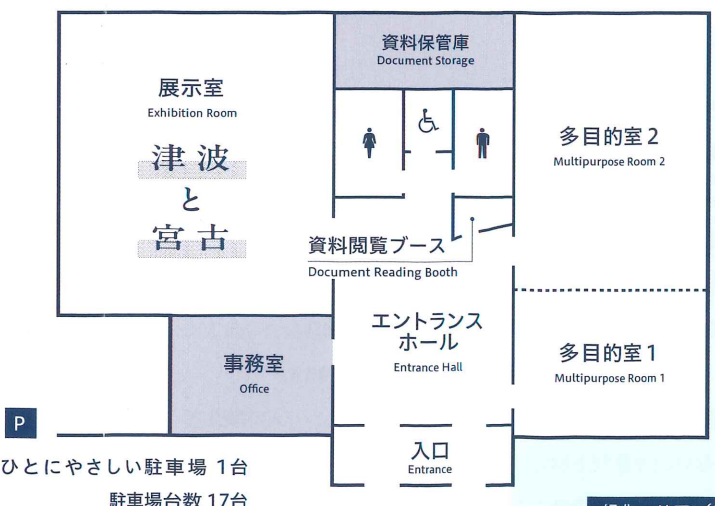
資料保管庫
Document Storage

展示室
Exhibition Room

津波
と
宮古

多目的室 2
Multipurpose Room 2

資料閲覧ブース
Document Reading Booth

エントランスホール
Entrance Hall

事務室
Office

多目的室 1
Multipurpose Room 1

P

入口
Entrance

ひとにやさしい駐車場 1台
駐車場台数 17台